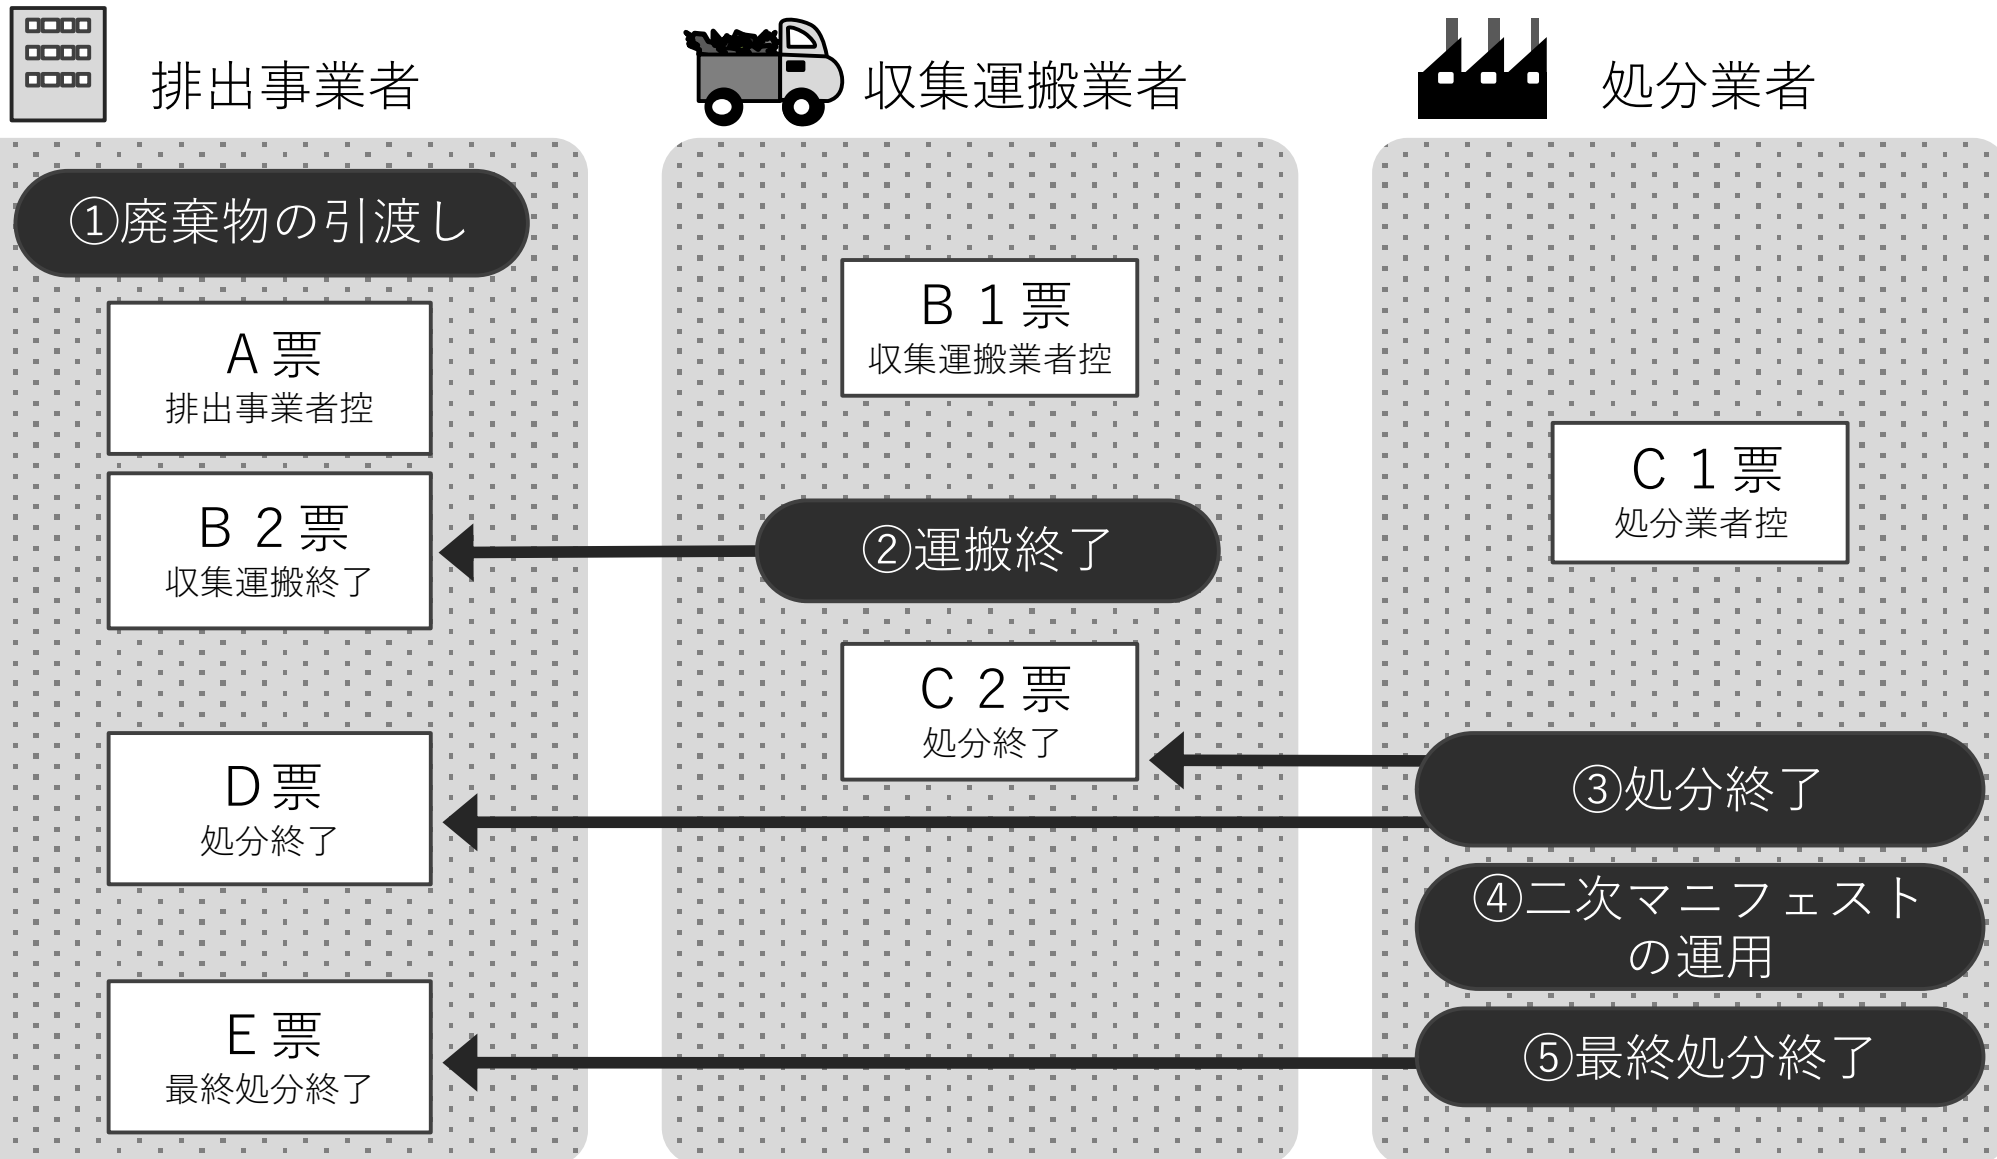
排出事業者

収集運搬業者

処分業者

①廃棄物の引渡し

A票
排出事業者控

B２票
収集運搬終了

D票
処分終了

E票
最終処分終了

B１票
収集運搬業者控

②運搬終了

C２票
処分終了

C１票
処分業者控

③処分終了

④二次マニフェストの運用

⑤最終処分終了